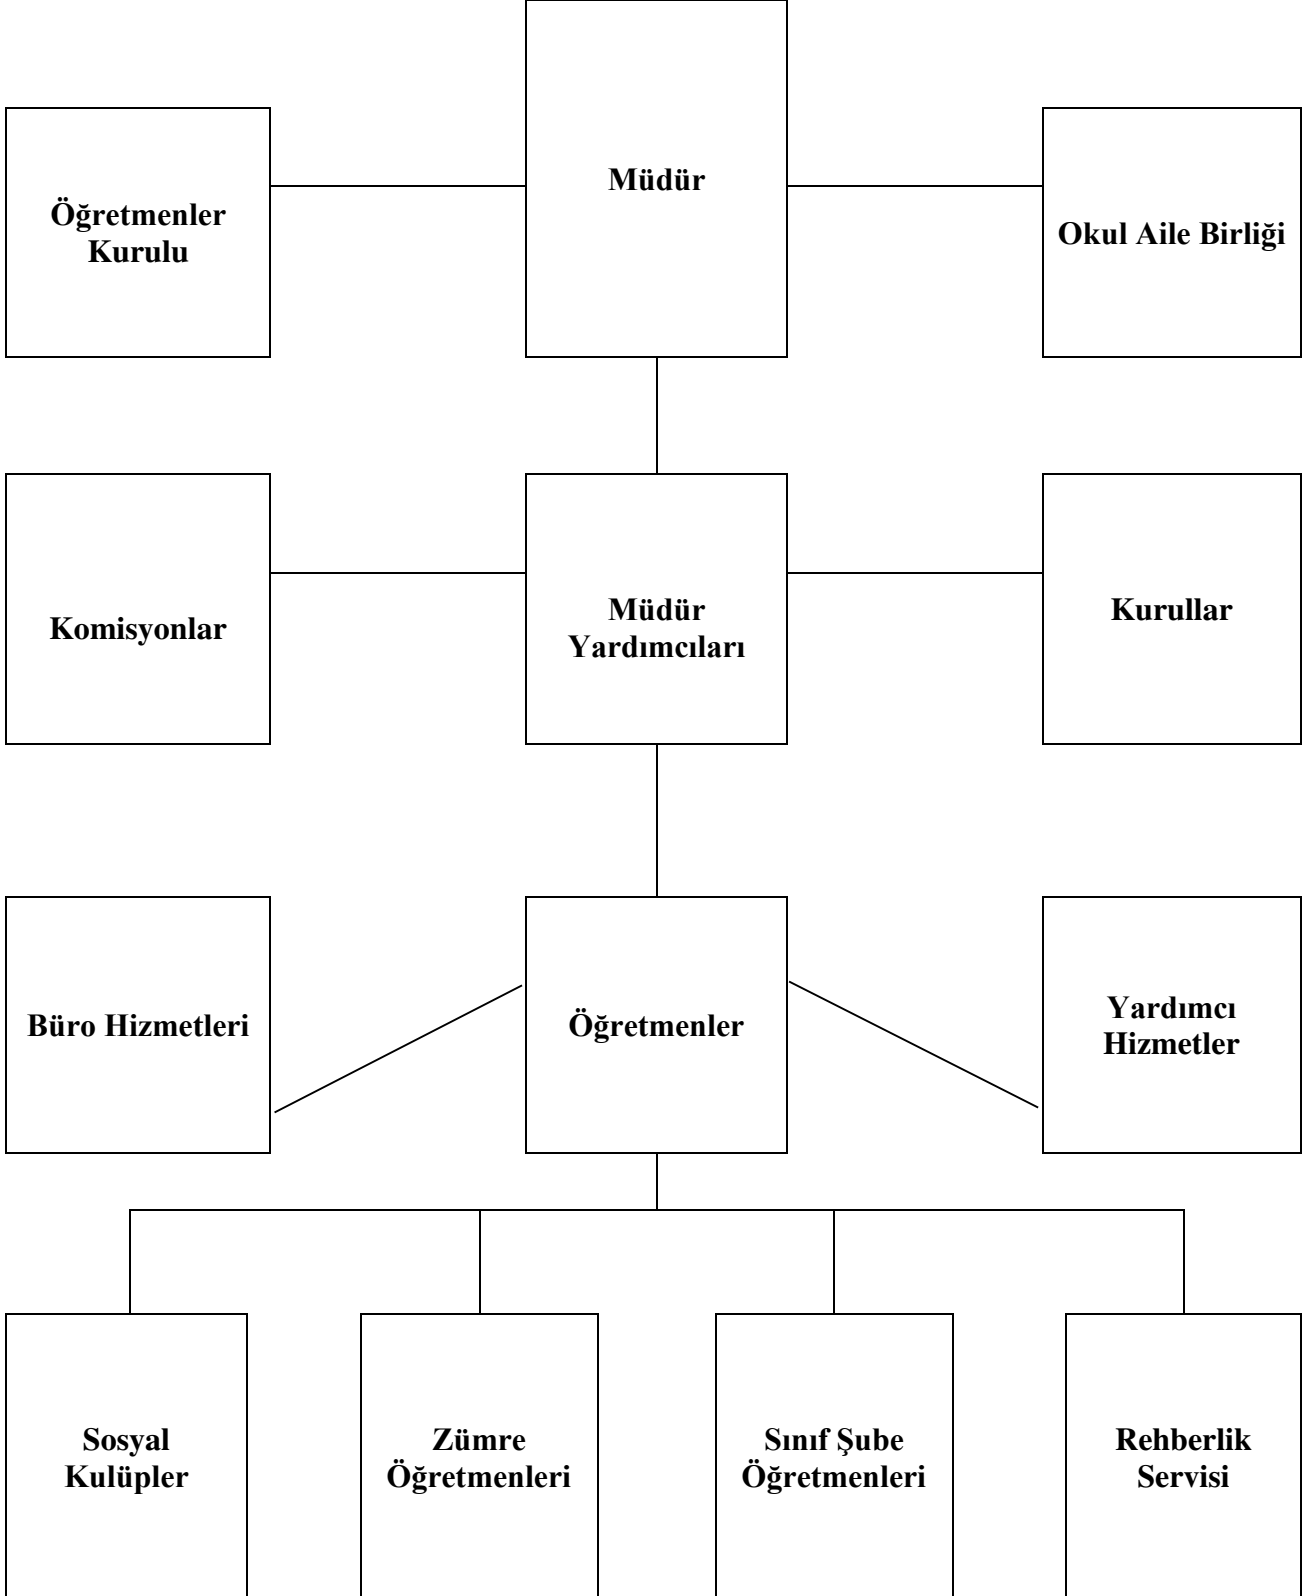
Öğretmenler Kurulu

Müdür

Okul Aile Birliği

Komisyonlar

Müdür Yardımcıları

Kurullar

Büro Hizmetleri

Öğretmenler

Yardımcı Hizmetler

Sosyal Kulüpler

Zümre Öğretmenleri

Sınıf Şube Öğretmenleri

Rehberlik Servisi